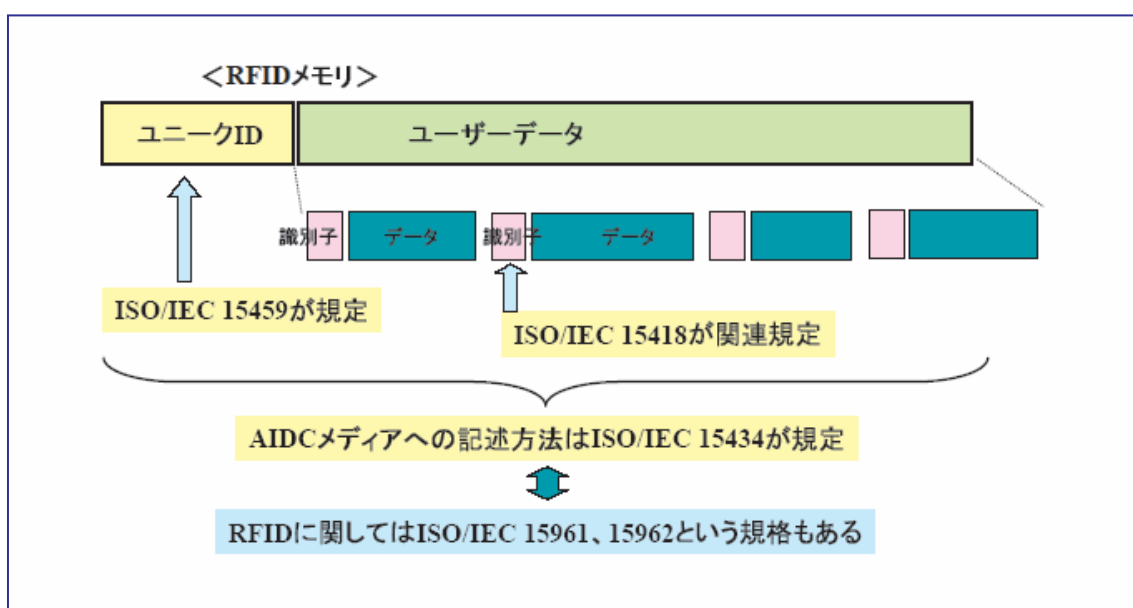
＜RFIDメモリ＞

ユニークID

ユーザーデータ

識別子

データ

識別子

データ

ISO/IEC 15459が規定

ISO/IEC 15418が関連規定

AIDCメディアへの記述方法はISO/IEC 15434が規定

RFIDに関してはISO/IEC 15961、15962という規格もある